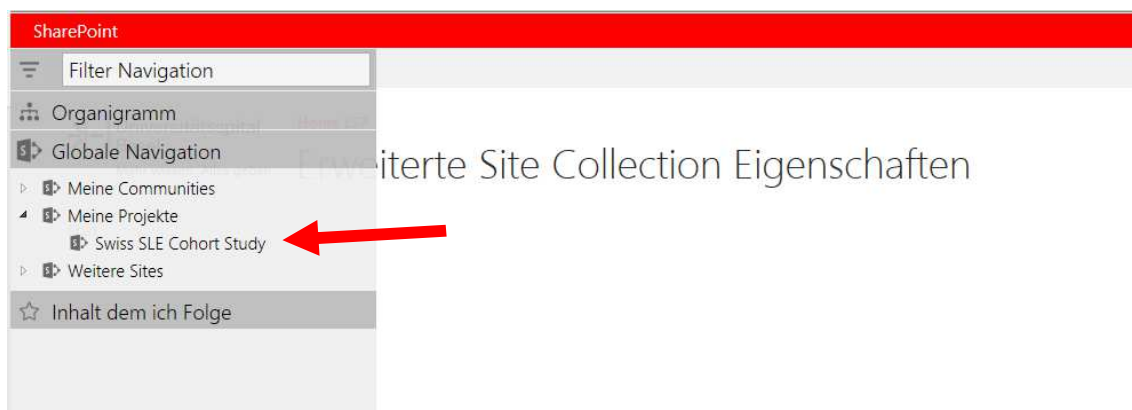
SharePoint

Filter Navigation

Organigramm

Globale Navigation

Meine Communities

Meine Projekte

Swiss SLE Cohort Study

Weitere Sites

Inhalt dem ich Folge

Erweiterte Site Collection Eigenschaften